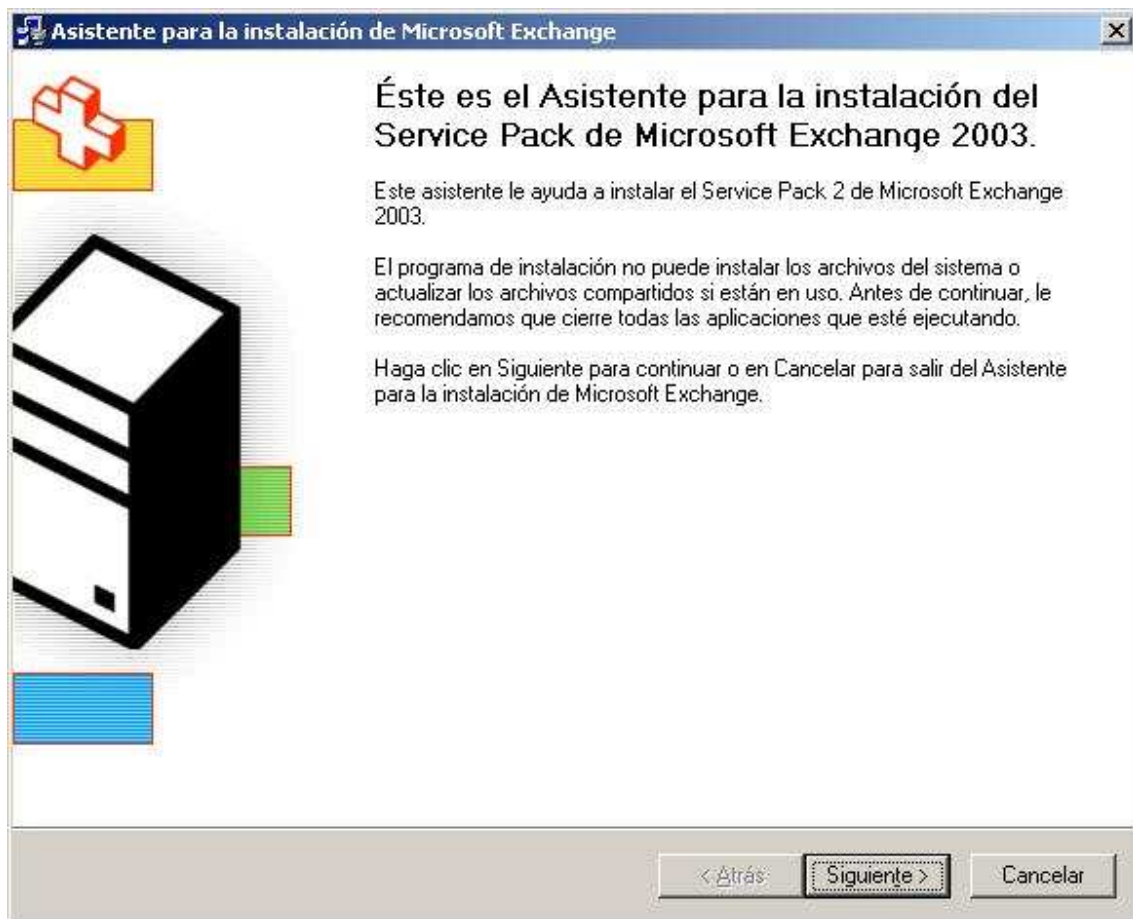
Asistente para la instalación de Microsoft Exchange

Éste es el Asistente para la instalación del Service Pack de Microsoft Exchange 2003.

Este asistente le ayuda a instalar el Service Pack 2 de Microsoft Exchange 2003.

El programa de instalación no puede instalar los archivos del sistema o actualizar los archivos compartidos si están en uso. Antes de continuar, le recomendamos que cierre todas las aplicaciones que esté ejecutando.

Haga clic en Siguiente para continuar o en Cancelar para salir del Asistente para la instalación de Microsoft Exchange.

< Atrás | Siguiente > | Cancelar